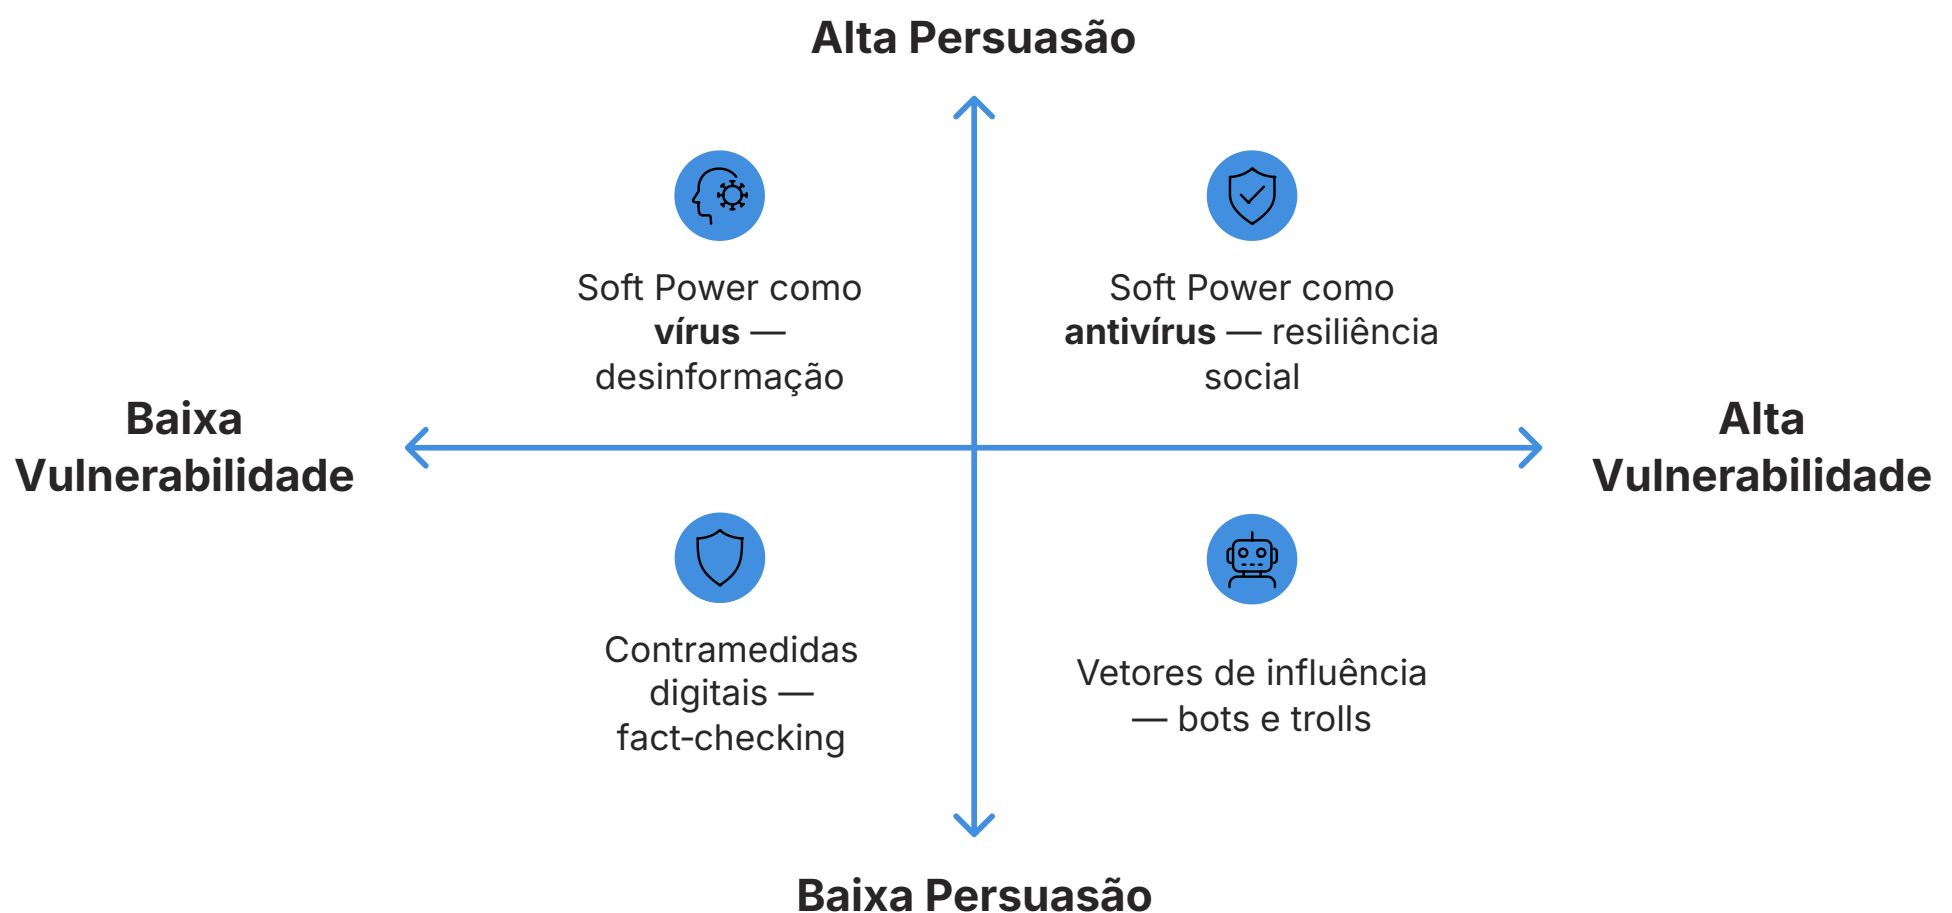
Alta Persuasão

Soft Power como **vírus** — desinformação

Soft Power como **antivírus** — resiliência social

Baixa Vulnerabilidade

Alta Vulnerabilidade

Contramedidas digitais — fact-checking

Vetores de influência — bots e trolls

Baixa Persuasão